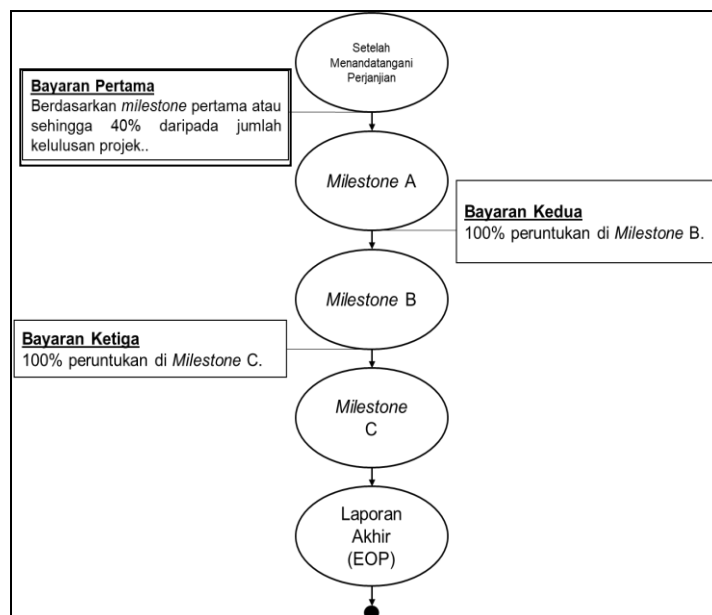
Setelah Menandatangani Perjanjian

Bayaran Pertama
Berdasarkan milestone pertama atau sehingga 40% daripada jumlah kelulusan projek..

Milestone A

Bayaran Kedua
100% peruntukan di Milestone B.

Milestone B

Bayaran Ketiga
100% peruntukan di Milestone C.

Milestone C

Laporan Akhir (EOP)